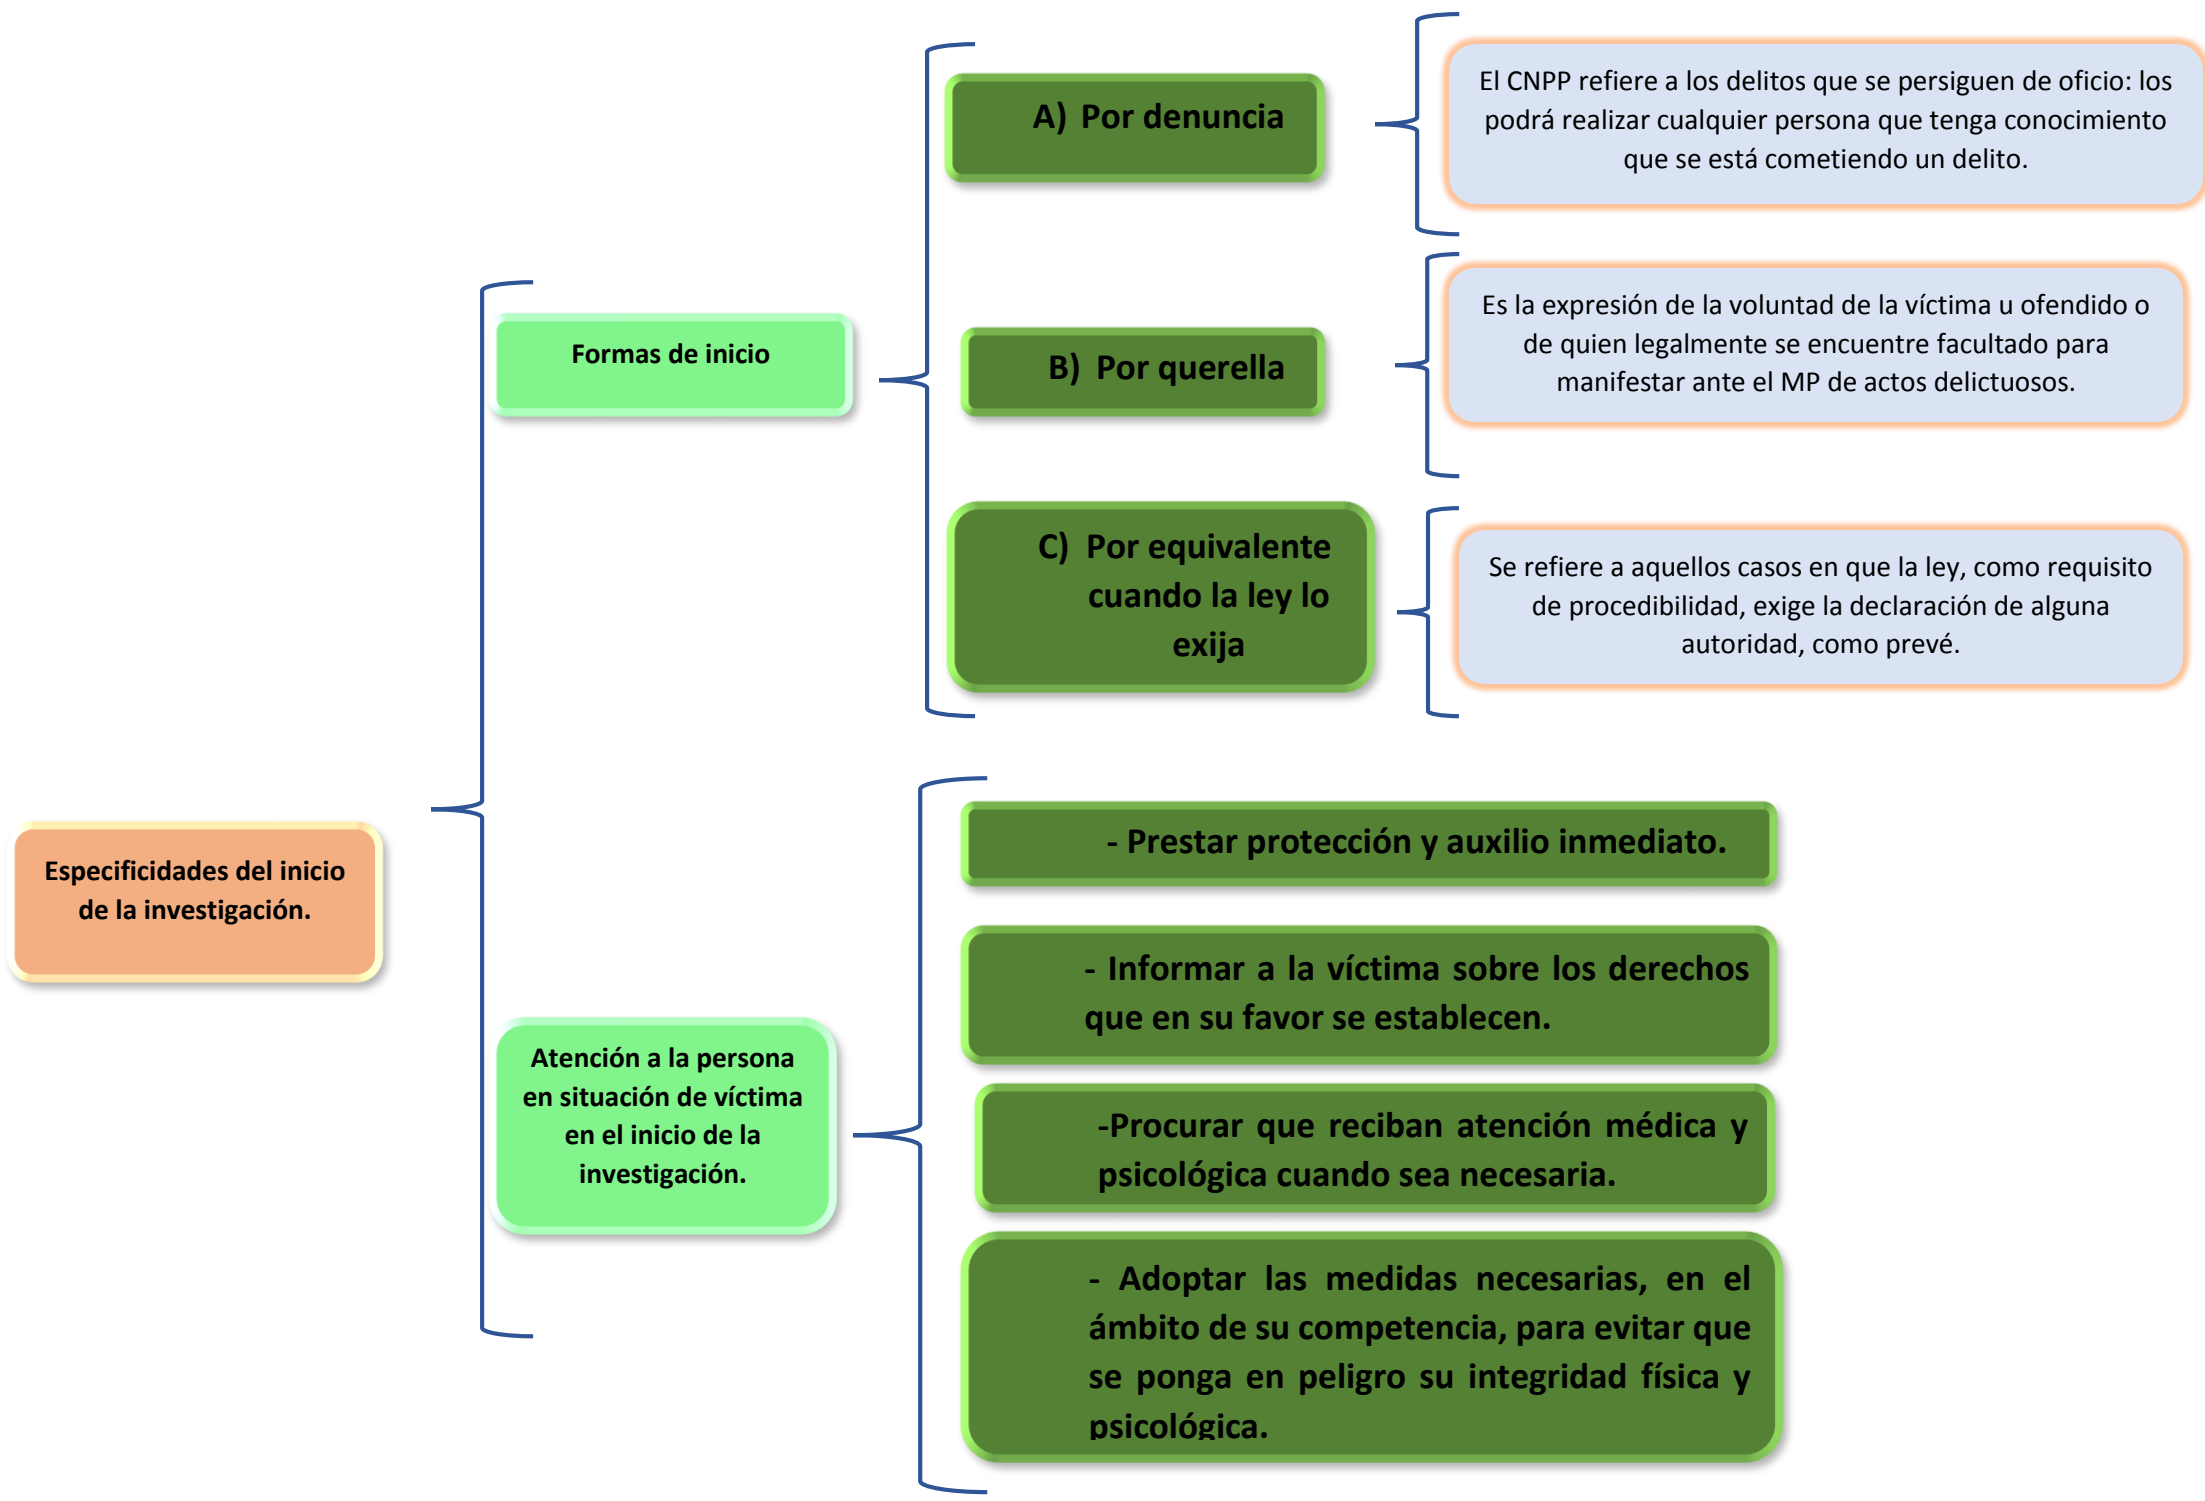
Especificidades del inicio de la investigación.

Formas de inicio

A) Por denuncia

El CNPP refiere a los delitos que se persiguen de oficio: los podrá realizar cualquier persona que tenga conocimiento que se está cometiendo un delito.

B) Por querella

Es la expresión de la voluntad de la víctima u ofendido o de quien legalmente se encuentre facultado para manifestar ante el MP de actos delictuosos.

C) Por equivalente cuando la ley lo exija

Se refiere a aquellos casos en que la ley, como requisito de procedibilidad, exige la declaración de alguna autoridad, como prevé.

Atención a la persona en situación de víctima en el inicio de la investigación.

- Prestar protección y auxilio inmediato.

- Informar a la víctima sobre los derechos que en su favor se establecen.

-Procurar que reciban atención médica y psicológica cuando sea necesaria.

- Adoptar las medidas necesarias, en el ámbito de su competencia, para evitar que se ponga en peligro su integridad física y psicológica.